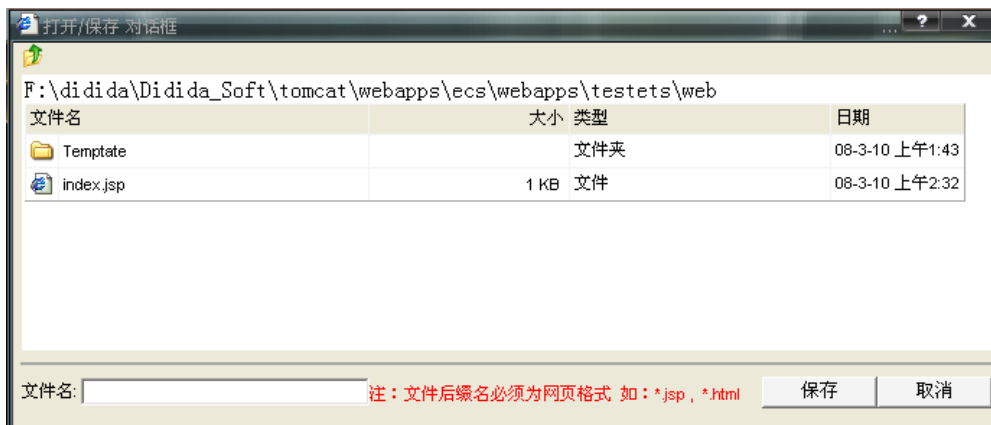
打开/保存 对话框

F:\didida\Didida_Soft\tomcat\webapps\ecs\webapps\testets\web

| 文件名 | 大小 | 类型 | 日期 |
|---|---|---|---|
| Temptate | | 文件夹 | 08-3-10 上午1:43 |
| index.jsp | 1 KB | 文件 | 08-3-10 上午2:32 |

文件名:

注：文件后缀名必须为网页格式 如：*.jsp，*.html

保存

取消